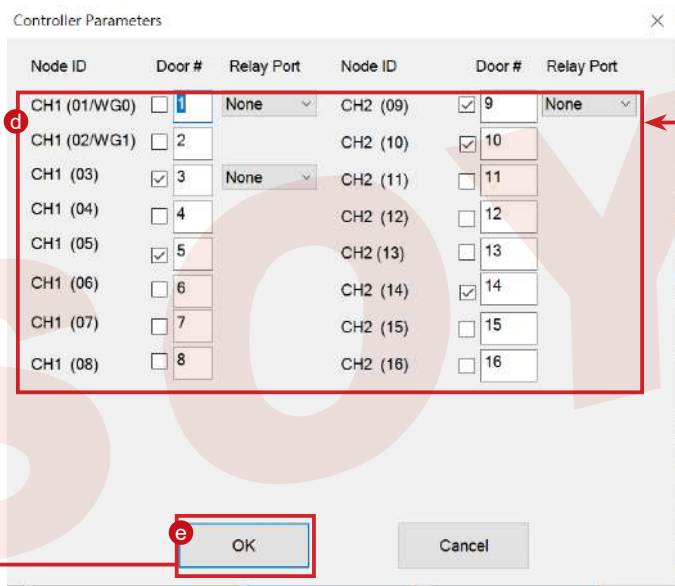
Controller Parameters
×

| Node ID | Door # | Relay Port | Node ID | Door # | Relay Port |
|---|---|---|---|---|---|
| CH1 (01/WG0) | 1 | None | CH2 (09) | 9 | None |
| CH1 (02/WG1) | 2 | | CH2 (10) | 10 | |
| CH1 (03) | 3 | None | CH2 (11) | 11 | |
| CH1 (04) | 4 | | CH2 (12) | 12 | |
| CH1 (05) | 5 | | CH2 (13) | 13 | |
| CH1 (06) | 6 | | CH2 (14) | 14 | |
| CH1 (07) | 7 | | CH2 (15) | 15 | |
| CH1 (08) | 8 | | CH2 (16) | 16 | |

d

e

OK

Cancel

SOY